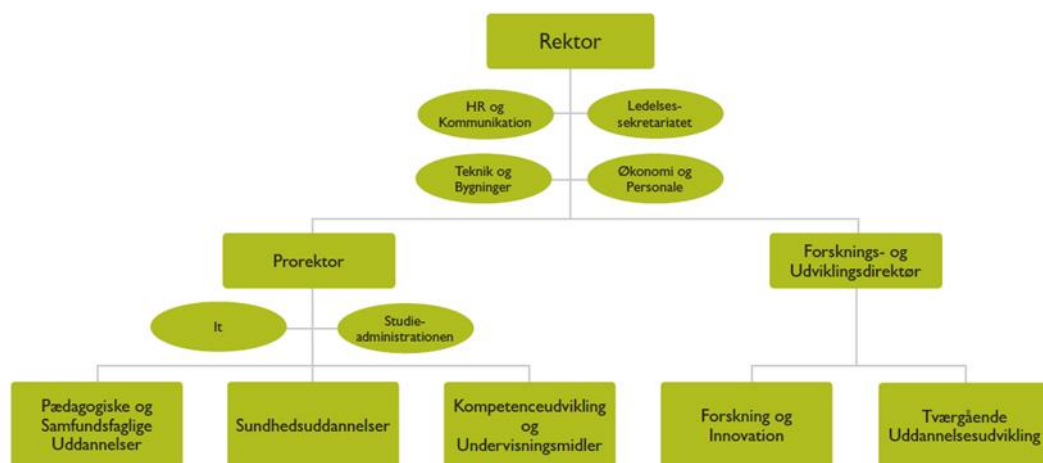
Rektor

HR og Kommunikation

Ledelsessekretariatet

Teknik og Bygninger

Økonomi og Personale

Prorektor

It

Studieadministrationen

Forsknings- og Udviklingsdirektør

Pædagogiske og Samfundsfaglige Uddannelser

Sundhedsuddannelser

Kompetenceudvikling og Undervisningsmidler

Forskning og Innovation

Tværgående Uddannelsesudvikling